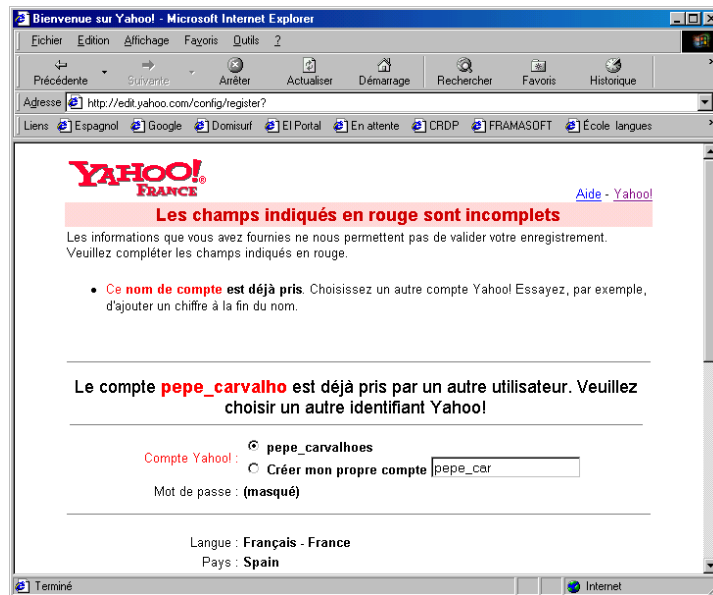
Bienvenue sur Yahoo! - Microsoft Internet Explorer

Fichier Edition Affichage Favoris Outils ?

Précédente Suivante Arrêter Actualiser Démarrage Rechercher Favoris Historique

Adresse http://edit.yahoo.com/config/register?

Liens Espagnol Google Domisurf El Portal En attente CRDP FRAMASOFT École langues

YAHOO! FRANCE

Aide - Yahoo!

Les champs indiqués en rouge sont incomplets

Les informations que vous avez fournies ne nous permettent pas de valider votre enregistrement. Veuillez compléter les champs indiqués en rouge.

• Ce nom de compte est déjà pris. Choisissez un autre compte Yahoo! Essayez, par exemple, d'ajouter un chiffre à la fin du nom.

Le compte pepe_carvalho est déjà pris par un autre utilisateur. Veuillez choisir un autre identifiant Yahoo!

Compte Yahoo! : pepe_carvalhoes
Créer mon propre compte pepe_car

Mot de passe : (masqué)

Langue : Français - France

Pays : Spain

Terminé

Internet